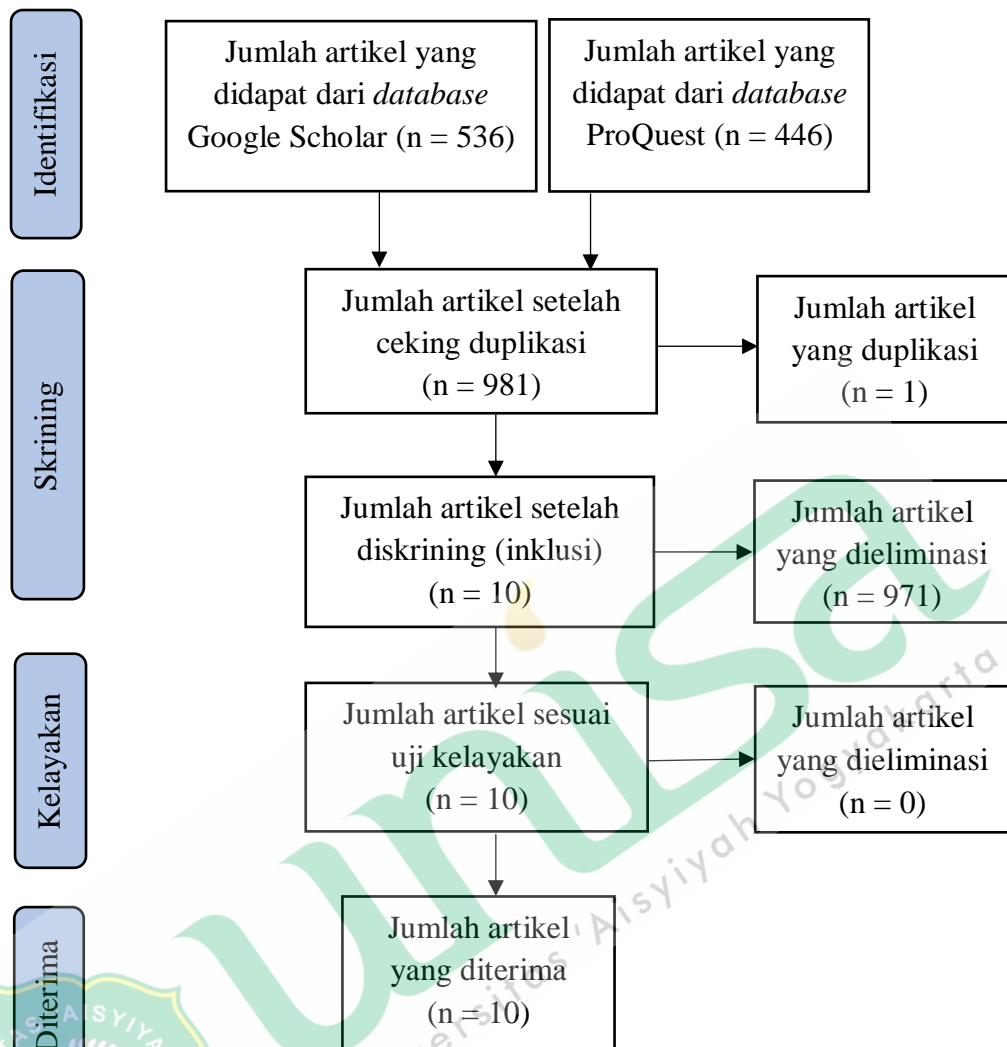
Identifikasi

Jumlah artikel yang didapat dari *database* Google Scholar (n = 536)

Jumlah artikel yang didapat dari *database* ProQuest (n = 446)

Skrining

Jumlah artikel setelah ceking duplikasi (n = 981)

Jumlah artikel yang duplikasi (n = 1)

Jumlah artikel setelah diskrining (inklusi) (n = 10)

Jumlah artikel yang dieliminasi (n = 971)

Kelayakan

Jumlah artikel sesuai uji kelayakan (n = 10)

Jumlah artikel yang dieliminasi (n = 0)

Diterima

Jumlah artikel yang diterima (n = 10)

Universitas Aisyiyah Yogyakarta